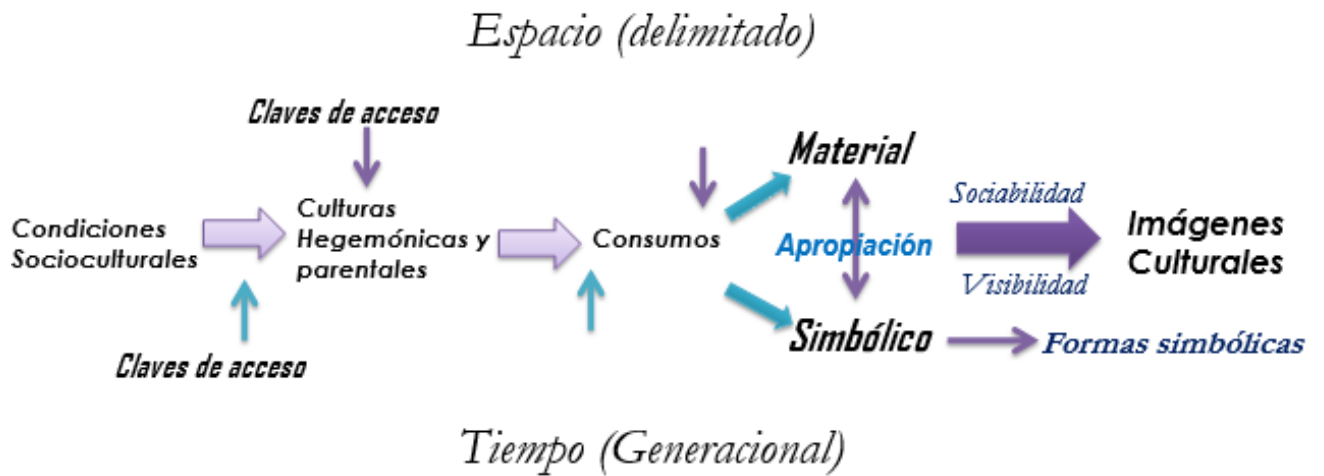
Espacio (delimitado)

Claves de acceso

Condiciones Socioculturales

Culturas Hegemónicas y parentales

Consumos

Material

Apropiación

Simbólico

Sociabilidad

Visibilidad

Imágenes Culturales

Formas simbólicas

Claves de acceso

Tiempo (Generacional)